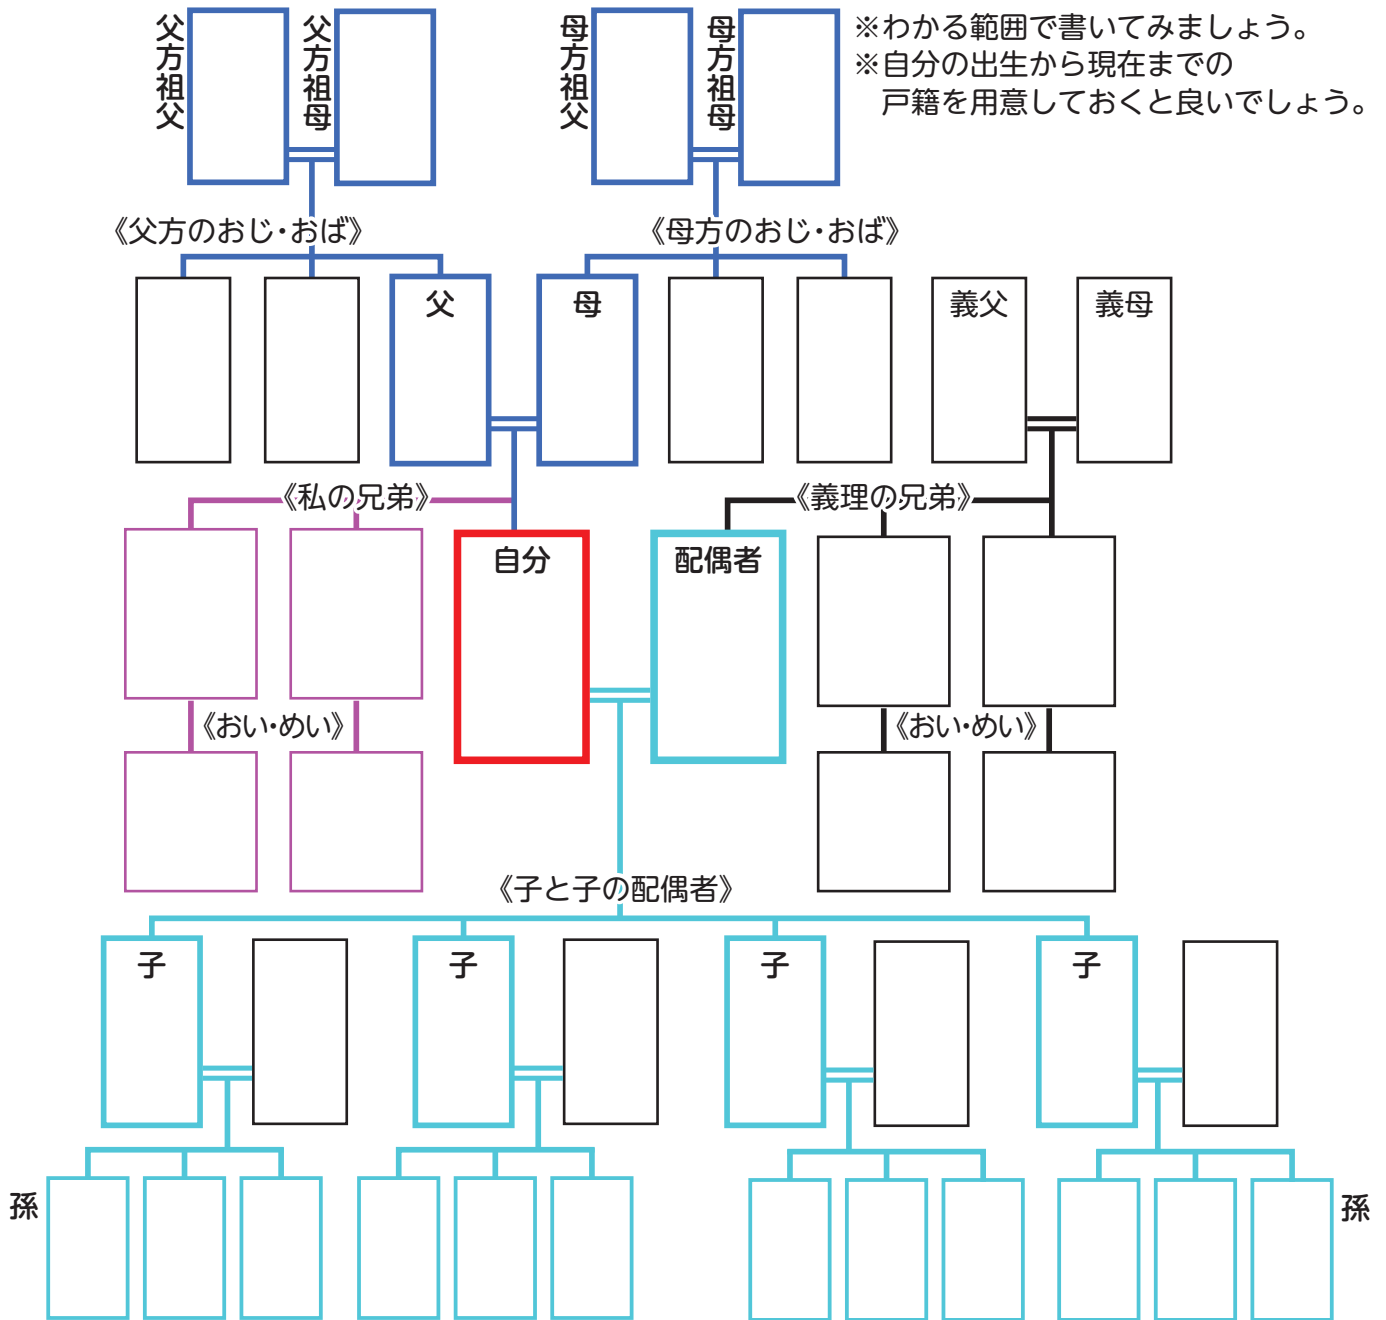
父方祖父
父方祖母
母方祖父
母方祖母
※わかる範囲で書いてみましょう。
※自分の出生から現在までの戸籍を用意しておくと良いでしょう。

《父方のおじ・おば》
《母方のおじ・おば》
父
母
義父
義母

《私の兄弟》
《義理の兄弟》
自分
配偶者
《おい・めい》
《おい・めい》

《子と子の配偶者》
子
子
子
子

孫
孫